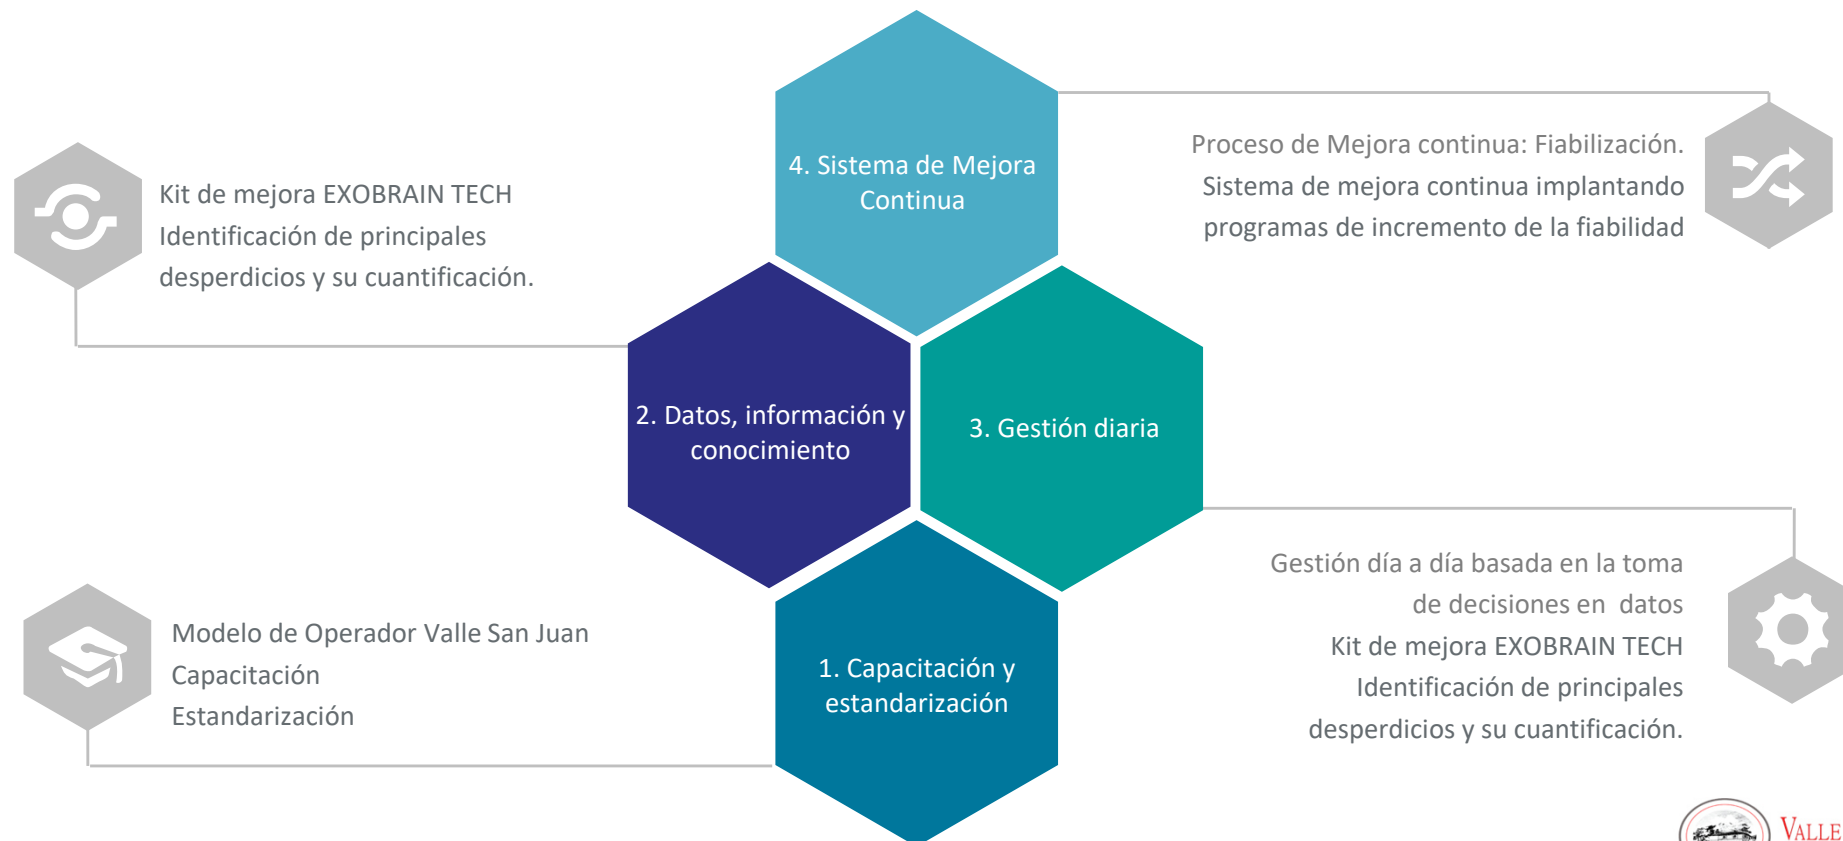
Kit de mejora EXOBRAIN TECH
Identificación de principales desperdicios y su cuantificación.

4. Sistema de Mejora Continua

Proceso de Mejora continua: Fiabilización.
Sistema de mejora continua implantando programas de incremento de la fiabilidad

2. Datos, información y conocimiento

3. Gestión diaria

Gestión día a día basada en la toma de decisiones en datos
Kit de mejora EXOBRAIN TECH
Identificación de principales desperdicios y su cuantificación.

Modelo de Operador Valle San Juan
Capacitación
Estandarización

1. Capacitación y estandarización

VALLE